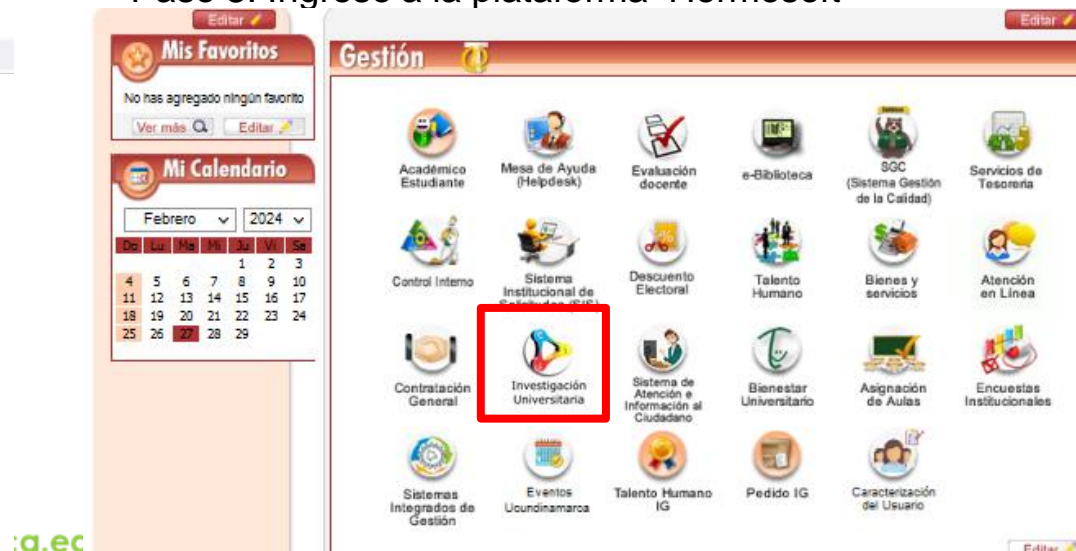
Paso 3: Ingreso a la plataforma "Hermesoft"

Editar

Mis Favoritos

No has agregado ningún favorito

Ver más Editar

Mi Calendario

Febrero 2024

| Do | Lu | Ma | Mi | Ju | Vi | Sa |
|---|---|---|---|---|---|---|
| | | | | 1 | 2 | 3 |
| 4 | 5 | 6 | 7 | 8 | 9 | 10 |
| 11 | 12 | 13 | 14 | 15 | 16 | 17 |
| 18 | 19 | 20 | 21 | 22 | 23 | 24 |
| 25 | 26 | 27 | 28 | 29 | | |

Editar

Gestión

Académico Estudiante

Mesa de Ayuda (Helpdesk)

Evaluación docente

e-Biblioteca

SGC (Sistema Gestión de la Calidad)

Servicios de Tesorería

Control Interno

Sistema Institucional de Solicitudes (SIS)

Descuento Electoral

Talento Humano

Bienes y servicios

Atención en Línea

Contratación General

Investigación Universitaria

Sistema de Atención e Información al Ciudadano

Bienestar Universitario

Asignación de Aulas

Encuestas Institucionales

Sistemas Integrados de Gestión

Eventos Ucundinamarca

Talento Humano IG

Pedido IG

Caracterización del Usuario

Editar

:a.ec